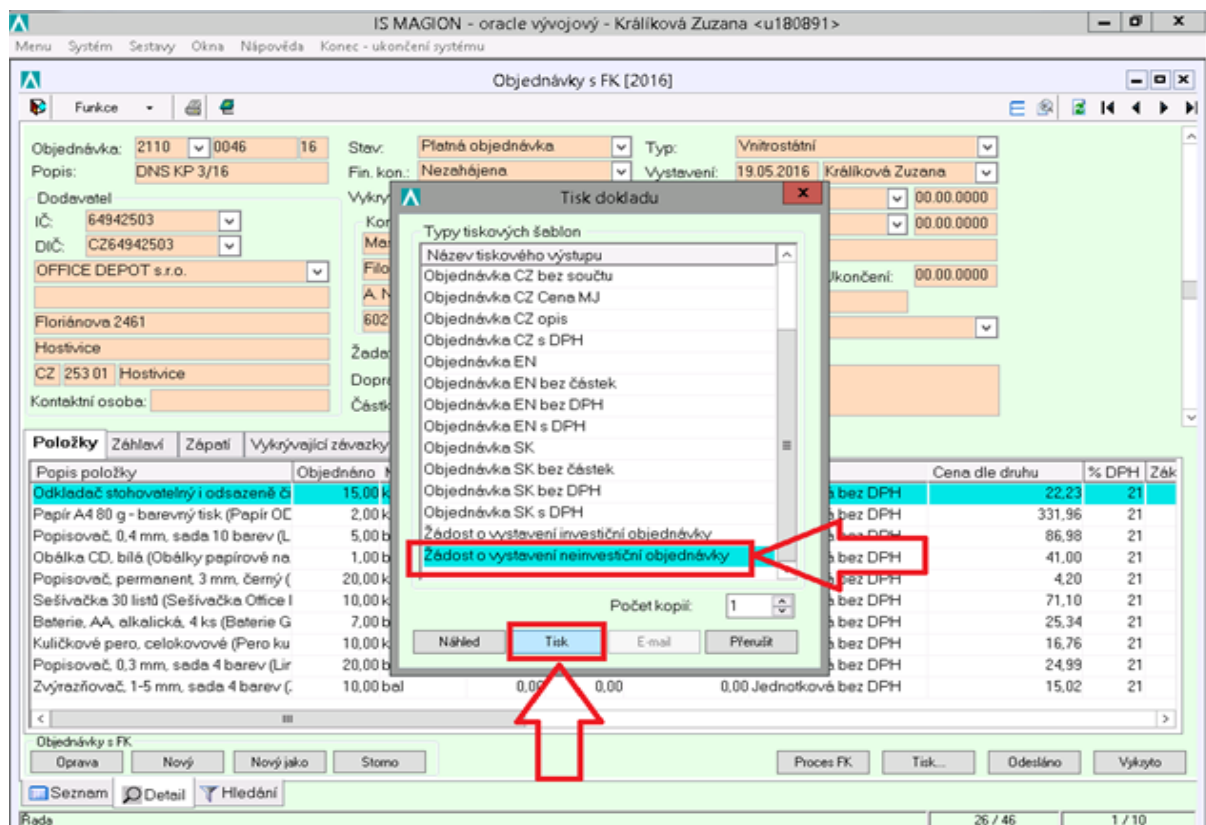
IS MAGION - oracle vývojový - Králíková Zuzana <u180891>

Menu Systém Sestavy Okna Nápověda Konec - ukončení systému

Objednávky s FK [2016]

Funkce

Objednávka: 2110 0046 16
Popis: DNS KP 3/16
Dodavatel
IČ: 64942503
DIČ: CZ64942503
OFFICE DEPOT s.r.o.
Floriánova 2461
Hostivice
CZ 253 01 Hostivice
Kontaktní osoba:

Stav: Platná objednávka
Fin. kon.: Nezahájena
Vykry
Kon
Mar
Filo
A. N
602
Žada
Dopr
Částk

Typ: Vnitrostátní
Vystavení: 19.05.2016 Králíková Zuzana
00.00.0000
00.00.0000
Ukončení: 00.00.0000

Tisk dokladu
Typy tiskových šablon
Název tiskového výstupu
Objednávka CZ bez součtu
Objednávka CZ Cena MJ
Objednávka CZ opis
Objednávka CZ s DPH
Objednávka EN
Objednávka EN bez částek
Objednávka EN bez DPH
Objednávka EN s DPH
Objednávka SK
Objednávka SK bez částek
Objednávka SK bez DPH
Objednávka SK s DPH
Žádost o vystavení investiční objednávky
Žádost o vystavení neinvestiční objednávky
Počet kopií: 1
Náhled
Tisk
E-mail
Přerušit

Položky | Záhlaví | Zápatí | Vykrývající závazky

| Popis položky | Objednáno | | | | Cena dle druhu | % DPH | Zák |
|---|---|---|---|---|---|---|---|
| Odkladač stohovatelný i odsazeně či | 15,00 k | | | bez DPH | 22,23 | 21 | |
| Papír A4 80 g - barevný tisk (Papír OD | 2,00 k | | | bez DPH | 331,96 | 21 | |
| Popisovač, 0,4 mm, sada 10 barev (L | 5,00 b | | | | 86,98 | 21 | |
| Obálka CD, bílá (Obálky papírové na | 1,00 b | | | bez DPH | 41,00 | 21 | |
| Popisovač, permanent, 3 mm, černý ( | 20,00 k | | | bez DPH | 4,20 | 21 | |
| Sešívačka 30 listů (Sešívačka Office I | 10,00 k | | | bez DPH | 71,10 | 21 | |
| Baterie, AA, alkalická, 4 ks (Baterie G | 7,00 b | | | bez DPH | 25,34 | 21 | |
| Kuličkové pero, celokovové (Pero ku | 10,00 k | | | bez DPH | 16,76 | 21 | |
| Popisovač, 0,3 mm, sada 4 barev (Lir | 20,00 b | | | bez DPH | 24,99 | 21 | |
| Zvýrazňovač, 1-5 mm, sada 4 barev (. | 10,00 bal | 0,00 | 0,00 | 0,00 Jednotková bez DPH | 15,02 | 21 | |

Objednávky s FK
Oprava | Nový | Nový jako | Storno
Proces FK | Tisk... | Odesláno | Vykryto
Seznam | Detail | Hledání
Řada
26 / 46
1 / 10